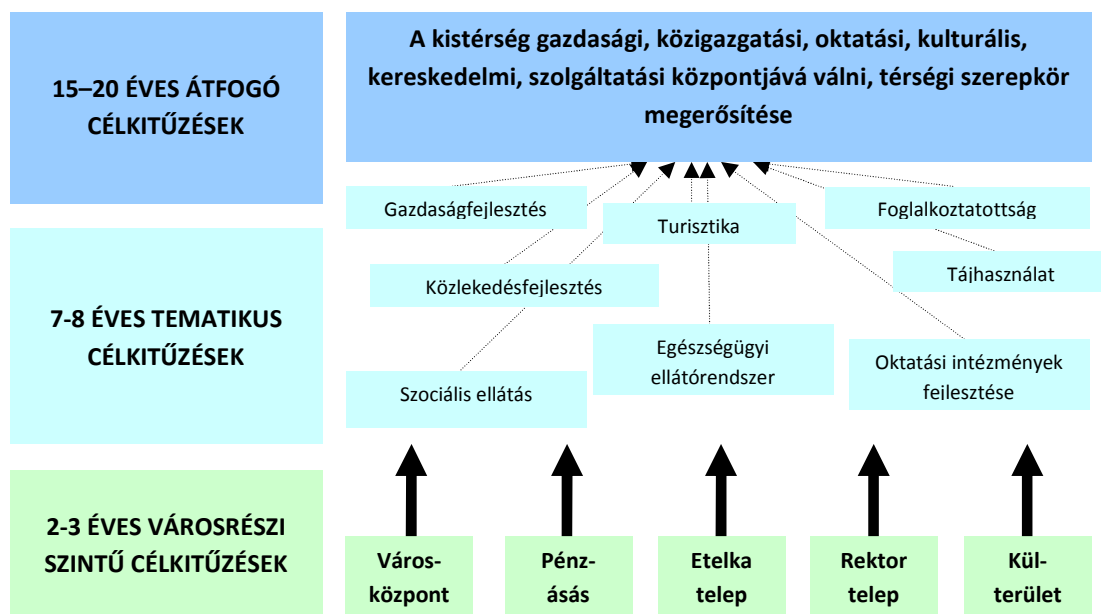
15–20 ÉVES ÁTFOGÓ CÉLKITŰZÉSEK

A kistérség gazdasági, közigazgatási, oktatási, kulturális, kereskedelmi, szolgáltatási központjává válni, térségi szerepkör megerősítése

7-8 ÉVES TEMATIKUS CÉLKITŰZÉSEK

Gazdaságfejlesztés

Turisztika

Foglalkoztatottság

Tájhasználat

Közlekedésfejlesztés

Egészségügyi ellátórendszer

Oktatási intézmények feilesztése

Szociális ellátás

2-3 ÉVES VÁROSRÉSZI SZINTŰ CÉLKITŰZÉSEK

Város-központ

Pénz-ásás

Etelka telep

Rektor telep

Kül-terület